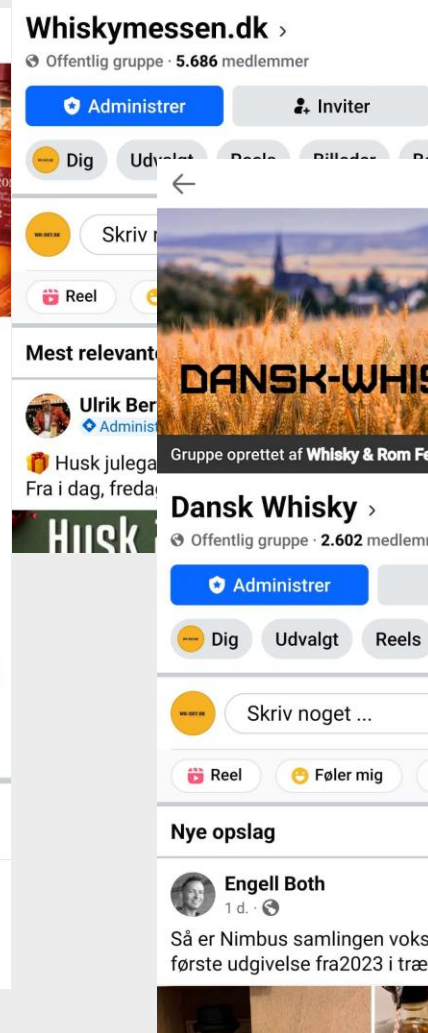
Whiskymessen.dk ›
Offentlig gruppe · 5.686 medlemmer
Administrer
Inviter
Dig
Udvalgt
Reels
Billeder
Skriv n
Reel
Mest relevante
Ulrik Ber
Administ
🎁 Husk julega
Fra i dag, fredag
Husk

DANSK-WHIS
Gruppe oprettet af Whisky & Rom Fe
Dansk Whisky ›
Offentlig gruppe · 2.602 medlemm
Administrer
Dig
Udvalgt
Reels
Skriv noget ...
Reel
Føler mig
Nye opslag
Engell Both
1 d. ·
Så er Nimbus samlingen voks
første udgivelse fra2023 i træ